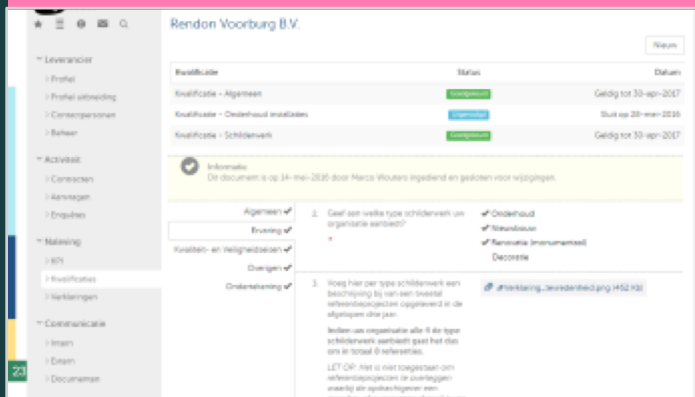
Rendon Voorburg B.V.

Nieuw

| Kwalificatie | Status | Datum |
|---|---|---|
| Kwalificatie - Algemeen | Goedgekeurd | Geldig tot 30-apr-2017 |
| Kwalificatie - Onderhoud installaties | Ingediend | Sluit op 20-mei-2016 |
| Kwalificatie - Schilderwerk | Goedgekeurd | Geldig tot 30-apr-2017 |

Leverancier
Profiel
Profiel uitbreiding
Contactpersonen
Beheer

Activiteit
Contacten
Aanvragen
Enquêtes

Naleving
KPI
Kwalificaties
Verklaringen

Communicatie
Inzien
Emails
Documenten

23

Informatie
Dit document is op 14-mei-2016 door Marco Wouters ingediend en gesloten voor wijzigingen.

Algemeen ✔
Ervaring ✔
Kwaliteit- en Veiligheidseisen ✔
Overigen ✔
Ondertekening ✔

2. Geef aan welke type schilderwerk uw organisatie aanbiedt? *

✔ Onderhoud
✔ Nieuwbouw
✔ Renovatie (monumenten)
Decoratie

3. Voeg hier per type schilderwerk een beschrijving bij van een tweetal referentieprojecten opgeleverd in de afgelopen drie jaar.

Indien uw organisatie alle 4 de type schilderwerk aanbiedt gaat het dus om in totaal 8 referenties.

LET OP: Het is niet toegestaan om referentieprojecten te overleggen waarbij de opdrachtgever een

Verklaring...tevredenheid.png (452 Kb)